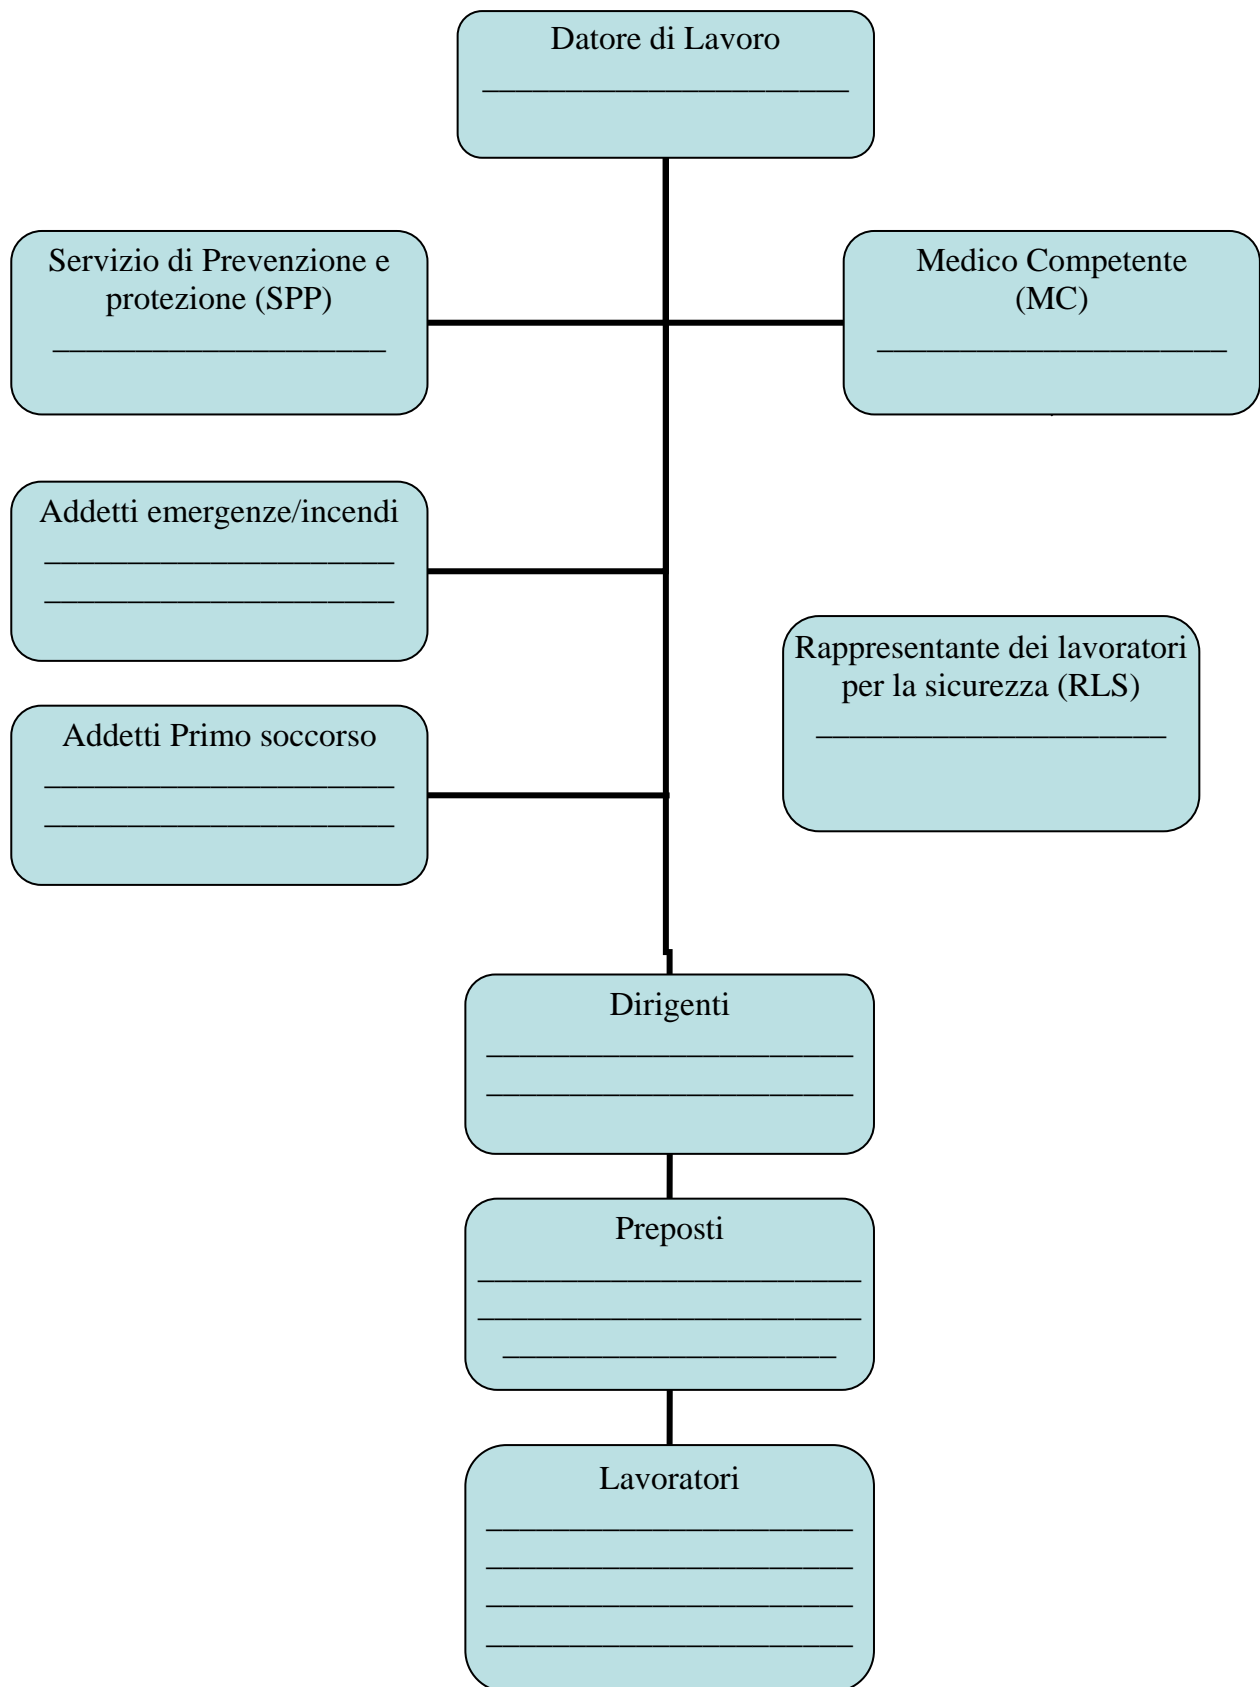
Datore di Lavoro
______________________

Servizio di Prevenzione e protezione (SPP)
____________________

Medico Competente (MC)
_____________________

Addetti emergenze/incendi
_____________________
_____________________

Rappresentante dei lavoratori per la sicurezza (RLS)
_____________________

Addetti Primo soccorso
_____________________
_____________________

Dirigenti
______________________
______________________

Preposti
_______________________
_______________________
____________________

Lavoratori
______________________
______________________
______________________
______________________